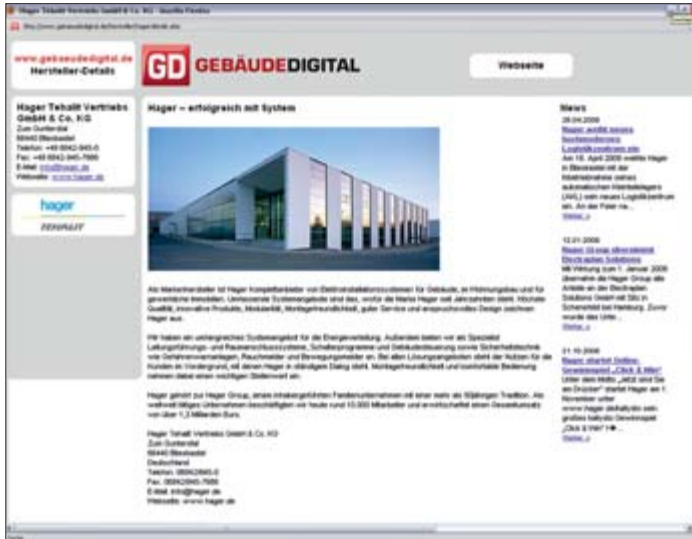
Hager Tehalit Vertriebs GmbH & Co. KG - Mozilla Firefox

www.gebaeudedigital.de
Hersteller-Details

GD GEBÄUDEDIGITAL

Webseite

Hager Tehalit Vertriebs GmbH & Co. KG
Zum Gunterstal
66440 Blieskastel
Telefon: +49 6842-945-0
Fax: +49 6842-945-7666
E-Mail: info@hager.de
Webseite: www.hager.de

hager

TEHALIT

Hager – erfolgreich mit System

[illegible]

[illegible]

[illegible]

Hager Tehalit Vertriebs GmbH & Co. KG
Zum Gunterstal
66440 Blieskastel
Deutschland
Telefon: 06842/945-0
Fax: 06842/945-7666
E-Mail: info@hager.de
Webseite: www.hager.de

News

28.04.2008
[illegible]
Weiter »

12.01.2008
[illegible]
Weiter »

21.10.2008
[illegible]
Weiter »